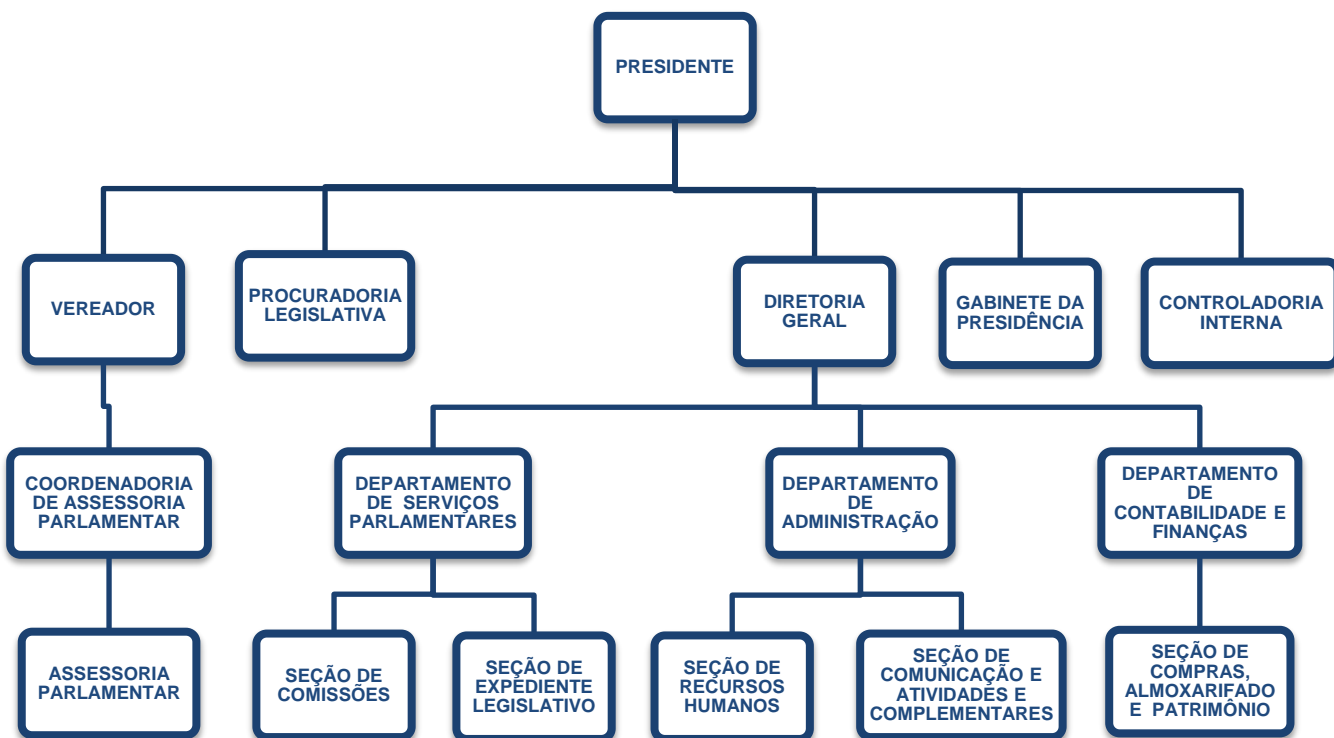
PRESIDENTE

VEREADOR

PROCURADORIA LEGISLATIVA

DIRETORIA GERAL

GABINETE DA PRESIDÊNCIA

CONTROLADORIA INTERNA

COORDENADORIA DE ASSESSORIA PARLAMENTAR

DEPARTAMENTO DE SERVIÇOS PARLAMENTARES

DEPARTAMENTO DE ADMINISTRAÇÃO

DEPARTAMENTO DE CONTABILIDADE E FINANÇAS

ASSESSORIA PARLAMENTAR

SEÇÃO DE COMISSÕES

SEÇÃO DE EXPEDIENTE LEGISLATIVO

SEÇÃO DE RECURSOS HUMANOS

SEÇÃO DE COMUNICAÇÃO E ATIVIDADES E COMPLEMENTARES

SEÇÃO DE COMPRAS, ALMOXARIFADO E PATRIMÔNIO